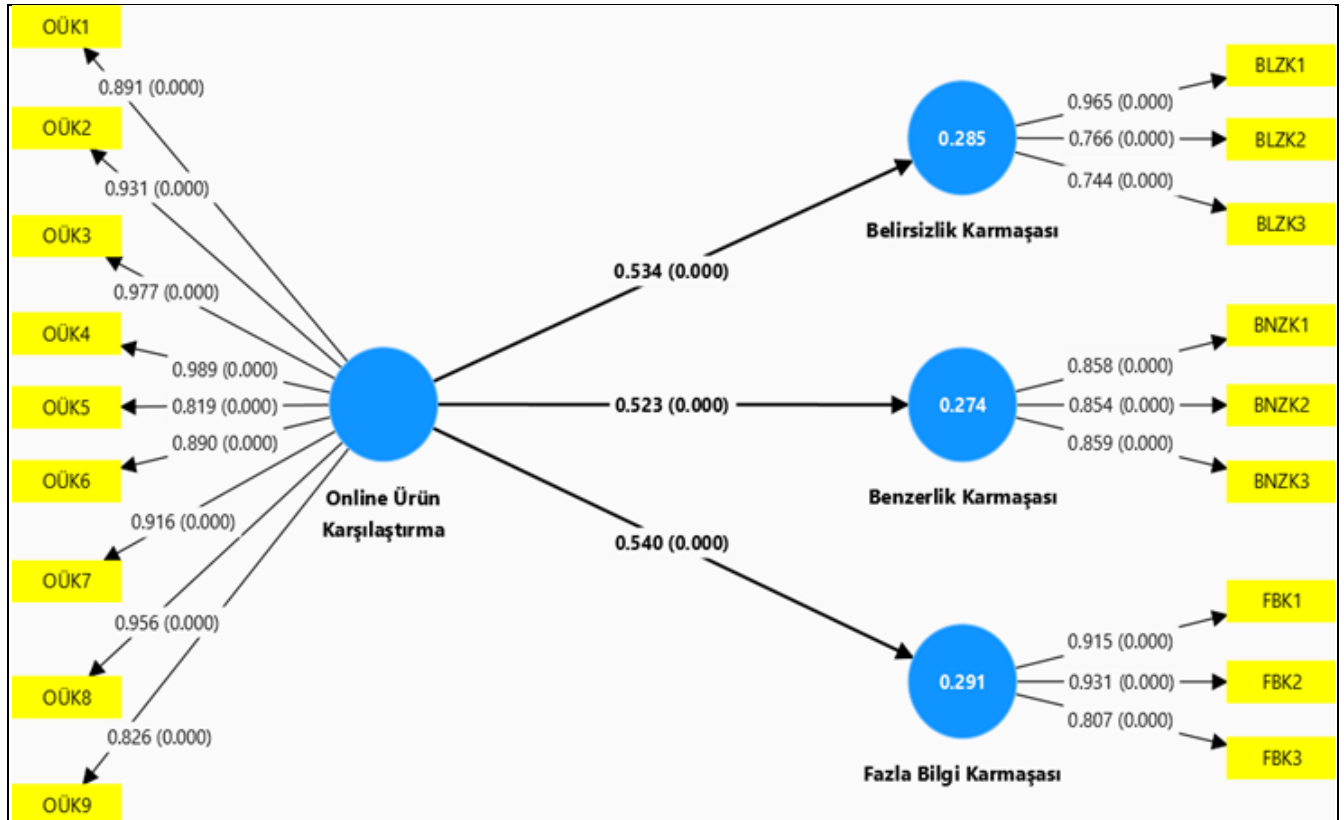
OÜK1
0.891 (0.000)
OÜK2
0.931 (0.000)
OÜK3
0.977 (0.000)
OÜK4
0.989 (0.000)
OÜK5
0.819 (0.000)
0.890 (0.000)
OÜK6
0.916 (0.000)
OÜK7
0.956 (0.000)
OÜK8
0.826 (0.000)
OÜK9

Online Ürün Karşılaştırma

0.534 (0.000)
0.523 (0.000)
0.540 (0.000)

0.285
Belirsizlik Karmaşası
0.965 (0.000)
0.766 (0.000)
0.744 (0.000)
BLZK1
BLZK2
BLZK3

0.274
Benzerlik Karmaşası
0.858 (0.000)
0.854 (0.000)
0.859 (0.000)
BNZK1
BNZK2
BNZK3

0.291
Fazla Bilgi Karmaşası
0.915 (0.000)
0.931 (0.000)
0.807 (0.000)
FBK1
FBK2
FBK3